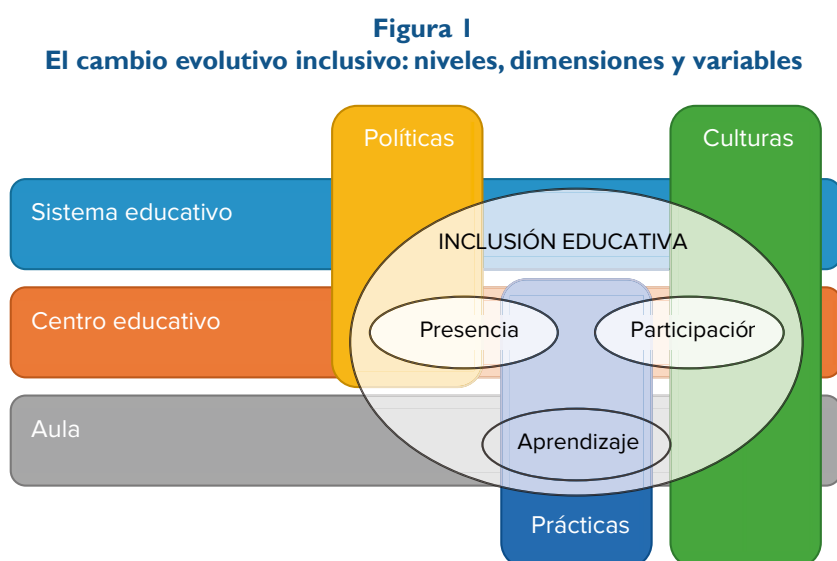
Figura 1
El cambio evolutivo inclusivo: niveles, dimensiones y variables

Políticas

Culturas

Sistema educativo

INCLUSIÓN EDUCATIVA

Centro educativo

Presencia

Participación

Aula

Aprendizaje

Prácticas